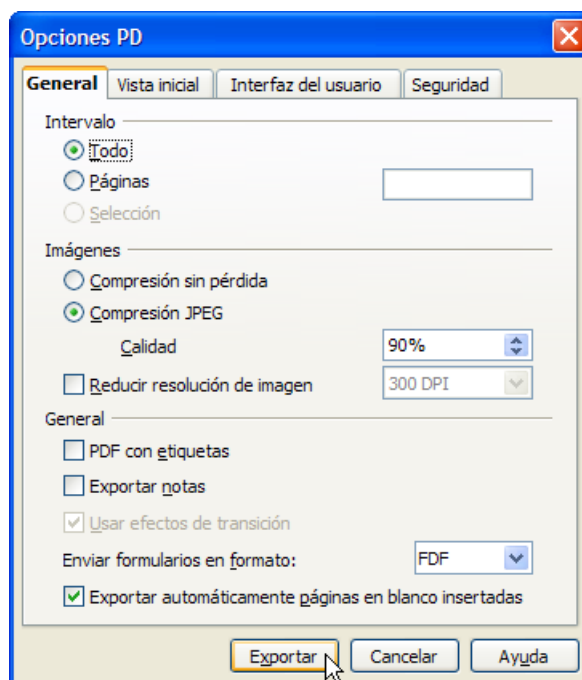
Opciones PD

General | Vista inicial | Interfaz del usuario | Seguridad

Intervalo
Todo
Páginas
Selección

Imágenes
Compresión sin pérdida
Compresión JPEG
Calidad 90%
Reducir resolución de imagen 300 DPI

General
PDF con etiquetas
Exportar notas
Usar efectos de transición
Enviar formularios en formato: FDF
Exportar automáticamente páginas en blanco insertadas

Exportar | Cancelar | Ayuda